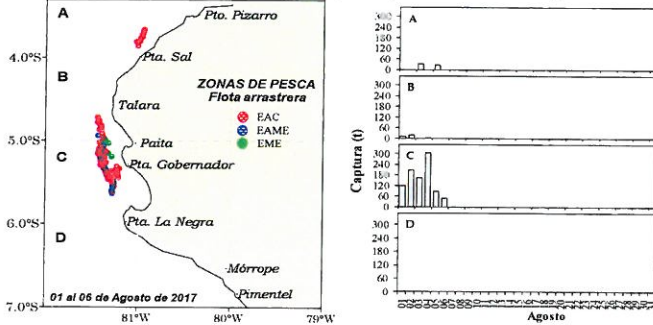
A
Pto. Pizarro
4.0°S
Pta. Sal
B
Talara
ZONAS DE PESCA
Flota arrastrera
EAC
EAME
EME
5.0°S
Paita
C
Pta. Gobernador
6.0°S
Pta. La Negra
D
Mórrope
Pimentel
7.0°S
01 al 06 de Agosto de 2017
81°W
80°W
79°W

A
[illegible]
240
180
120
60
0
B
300
240
180
120
60
0
C
300
240
180
120
60
0
D
300
240
180
120
60
0
Captura (t)
01
02
03
04
05
06
07
08
09
10
11
12
13
14
15
16
17
18
19
20
21
22
23
24
25
26
27
28
29
30
31
Agosto